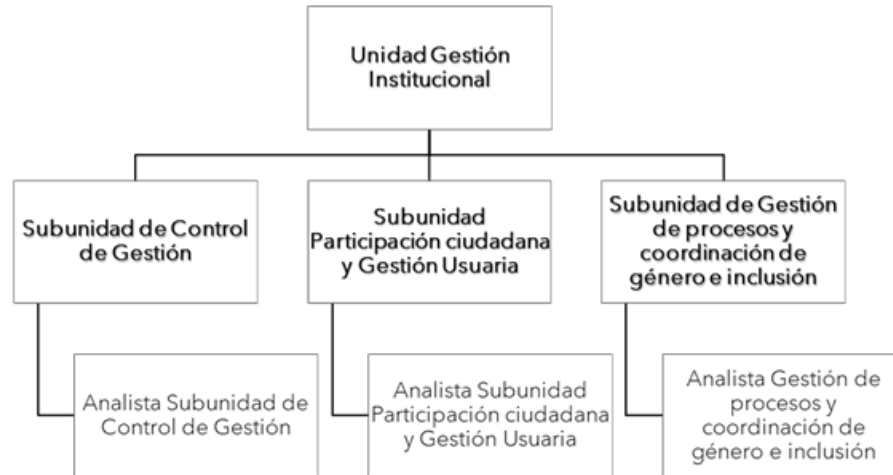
Unidad Gestión Institucional

Subunidad de Control de Gestión

Subunidad Participación ciudadana y Gestión Usuaria

Subunidad de Gestión de procesos y coordinación de género e inclusión

Analista Subunidad de Control de Gestión

Analista Subunidad Participación ciudadana y Gestión Usuaria

Analista Gestión de procesos y coordinación de género e inclusión